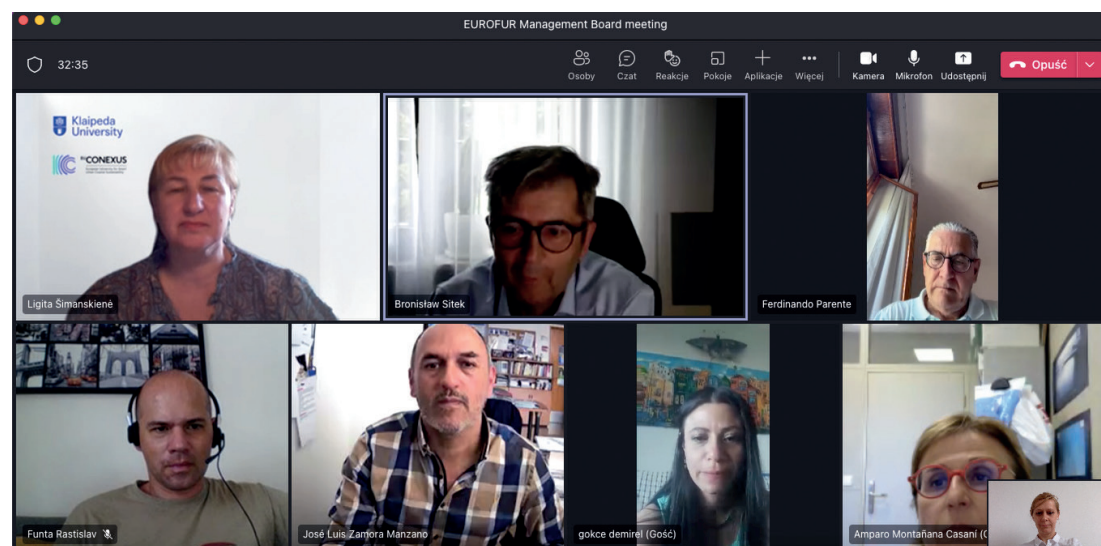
EUROFUR Management Board meeting

32:35

Osoby Czat Reakcje Pokoje Aplikacje Więcej Kamera Mikrofon Udostępnij Opuść

Klaipeda University

EU CONEXUS

Ligita Šimanskienė

Bronisław Sitek

Ferdinando Parente

Funta Rastislav

José Luis Zamora Manzano

gokce demirel (Gość)

Amparo Montañana Casaní (G